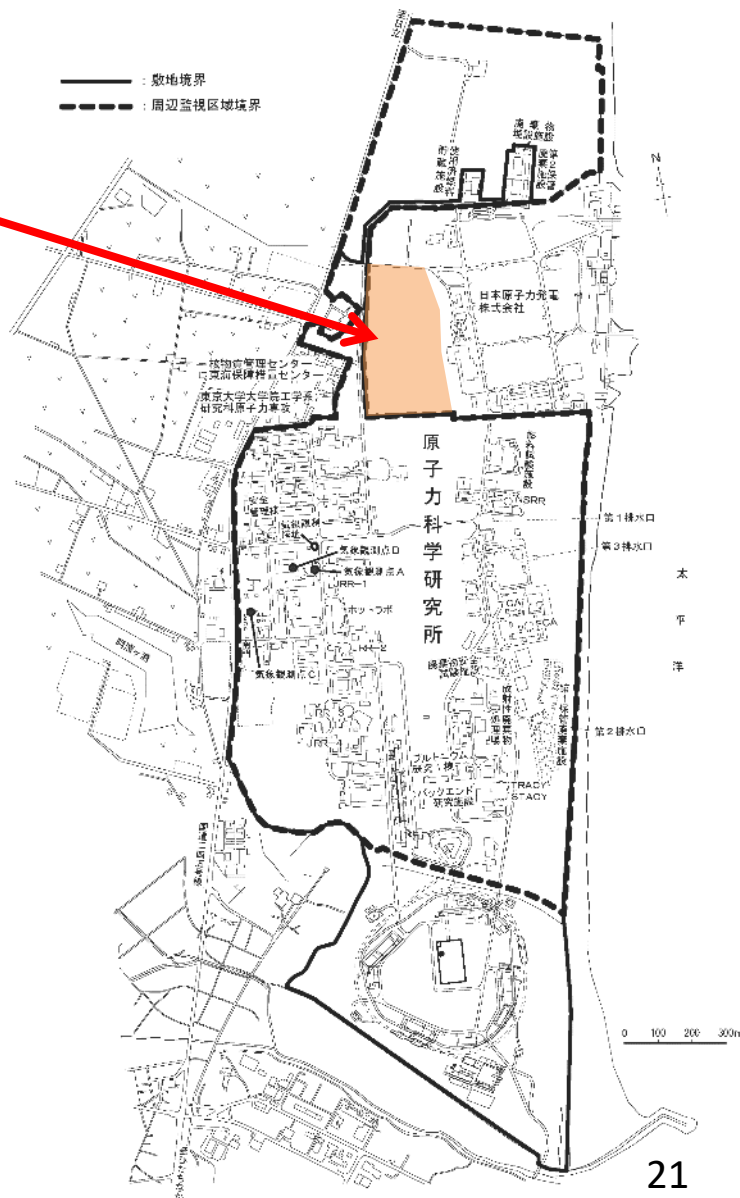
：敷地境界
：周辺監視区域境界

日本原子力発電株式会社

核物質管理センター
東京大学大学院工学系研究科原子力専攻

原子力科学研究所

JRR-1
JRR-3
NSRR
ホットラボ
気象観測点D
気象観測点A
気象観測点C
第1排水口
第3排水口
第2排水口
CA
SCA
燃料試験施設
プルトニウム研究1棟
バックエンド研究施設
TRACY
STACY

太平洋

N

0 100 200 300m

21